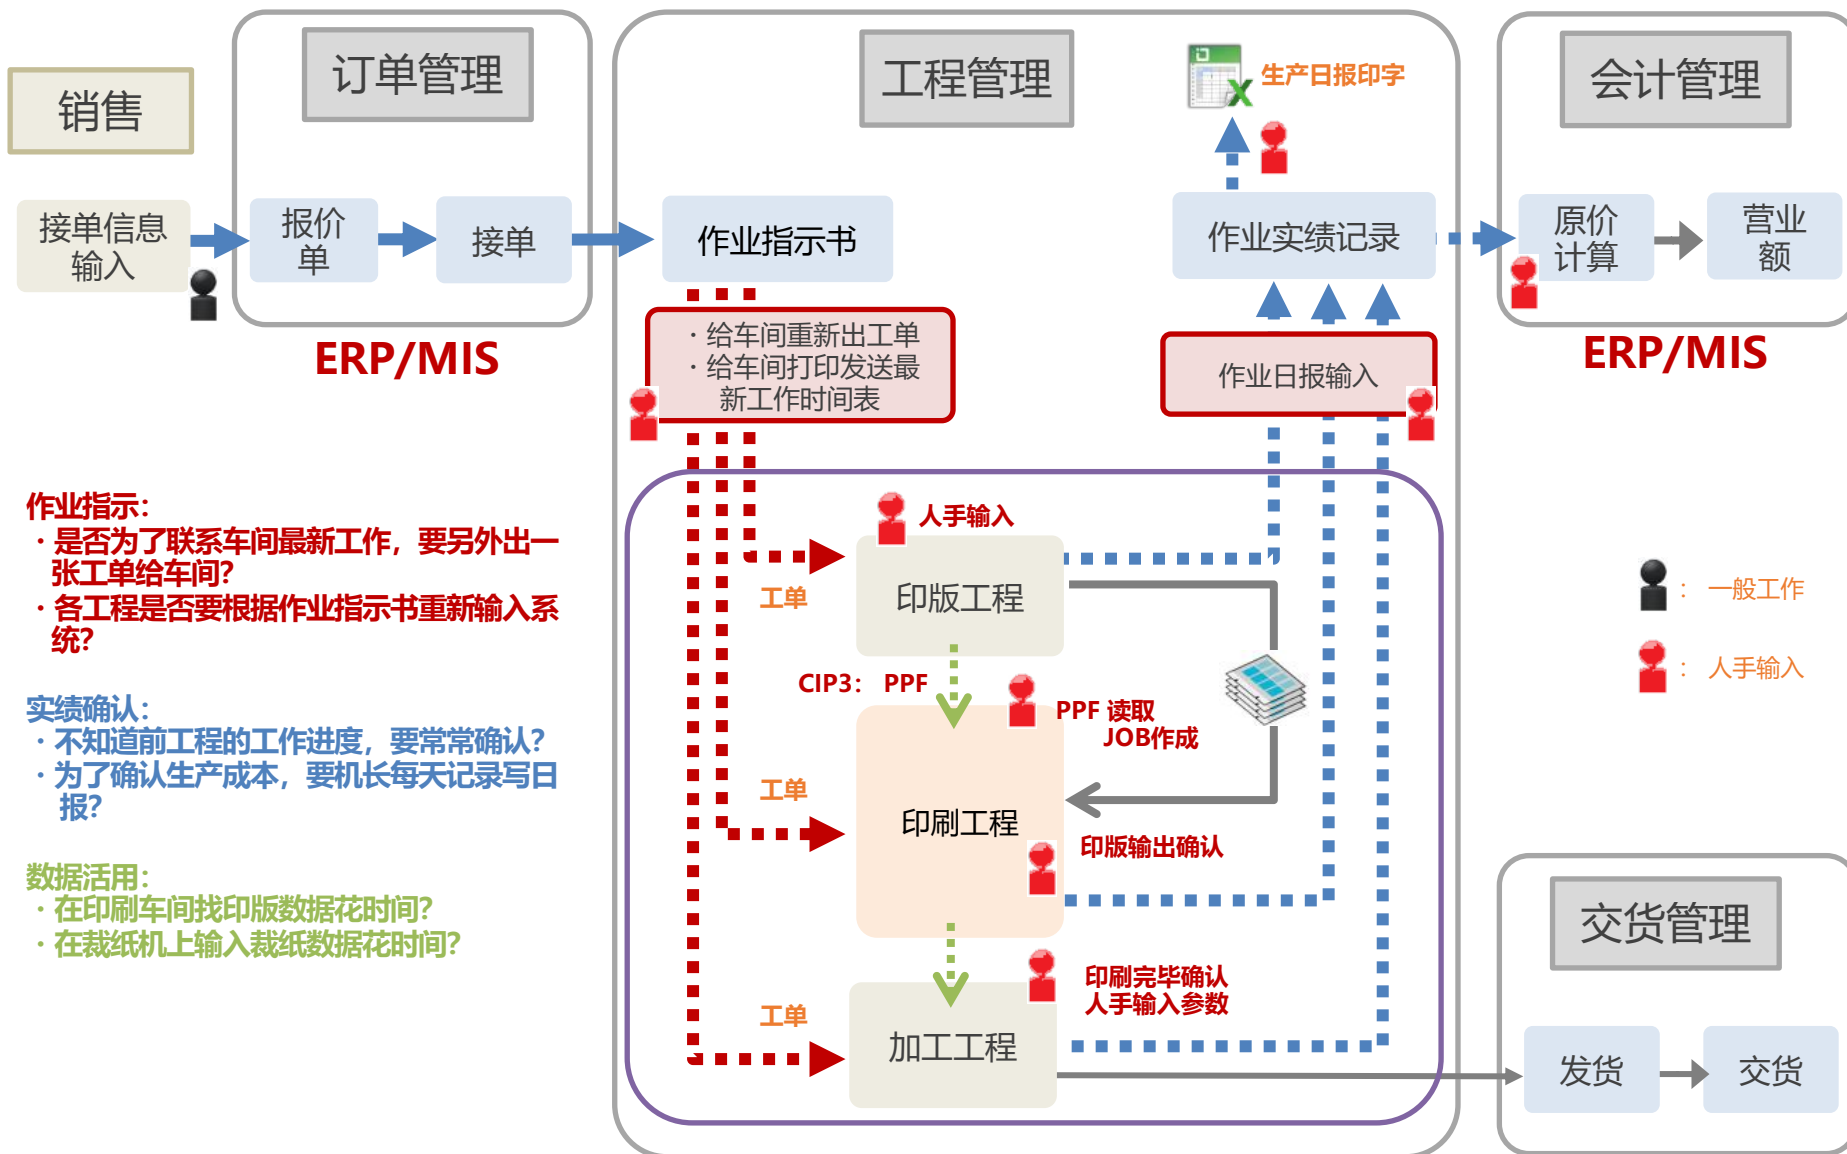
销售

接单信息输入

订单管理

报价单

接单

ERP/MIS

工程管理

生产日报印字

作业指示书

作业实绩记录

・给车间重新出工单
・给车间打印发送最新工作时间表

作业日报输入

会计管理

原价计算

营业额

ERP/MIS

作业指示:
・是否为了联系车间最新工作，要另外出一张工单给车间?
・各工程是否要根据作业指示书重新输入系统?

实绩确认:
・不知道前工程的工作进度，要常常确认?
・为了确认生产成本，要机长每天记录写日报?

数据活用:
・在印刷车间找印版数据花时间?
・在裁纸机上输入裁纸数据花时间?

人手输入

工单

印版工程

CIP3: PPF

PPF 读取
JOB作成

工单

印刷工程

印版输出确认

印刷完毕确认
人手输入参数

工单

加工工程

：一般工作

：人手输入

交货管理

发货

交货